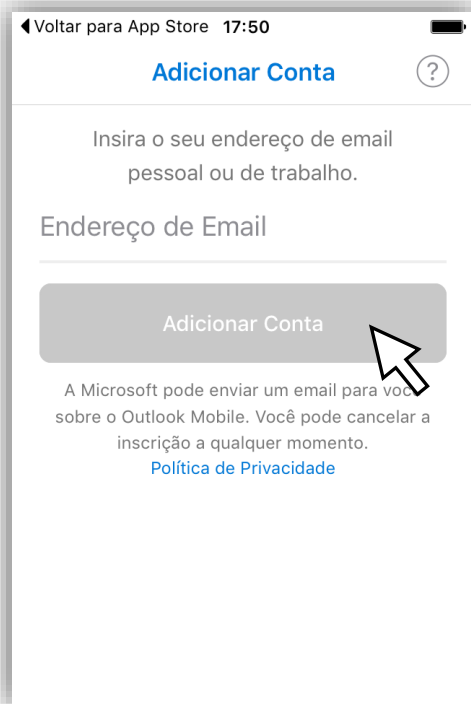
◀ Voltar para App Store 17:50

Adicionar Conta

?

Insira o seu endereço de email pessoal ou de trabalho.

Endereço de Email

Adicionar Conta

A Microsoft pode enviar um email para voc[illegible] sobre o Outlook Mobile. Você pode cancelar a inscrição a qualquer momento.
Política de Privacidade